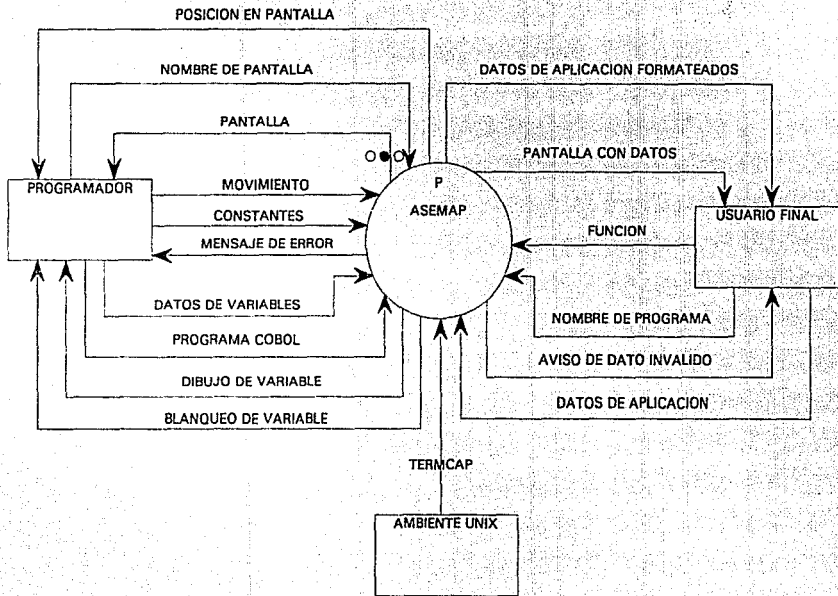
POSICION EN PANTALLA

NOMBRE DE PANTALLA

DATOS DE APLICACION FORMATEADOS

PANTALLA

PANTALLA CON DATOS

PROGRAMADOR

MOVIMIENTO

P

ASEMAP

CONSTANTES

USUARIO FINAL

MENSAJE DE ERROR

FUNCION

DATOS DE VARIABLES

NOMBRE DE PROGRAMA

PROGRAMA COBOL

AVISO DE DATO INVALIDO

DIBUJO DE VARIABLE

DATOS DE APLICACION

BLANQUEO DE VARIABLE

TERMCAP

AMBIENTE UNIX